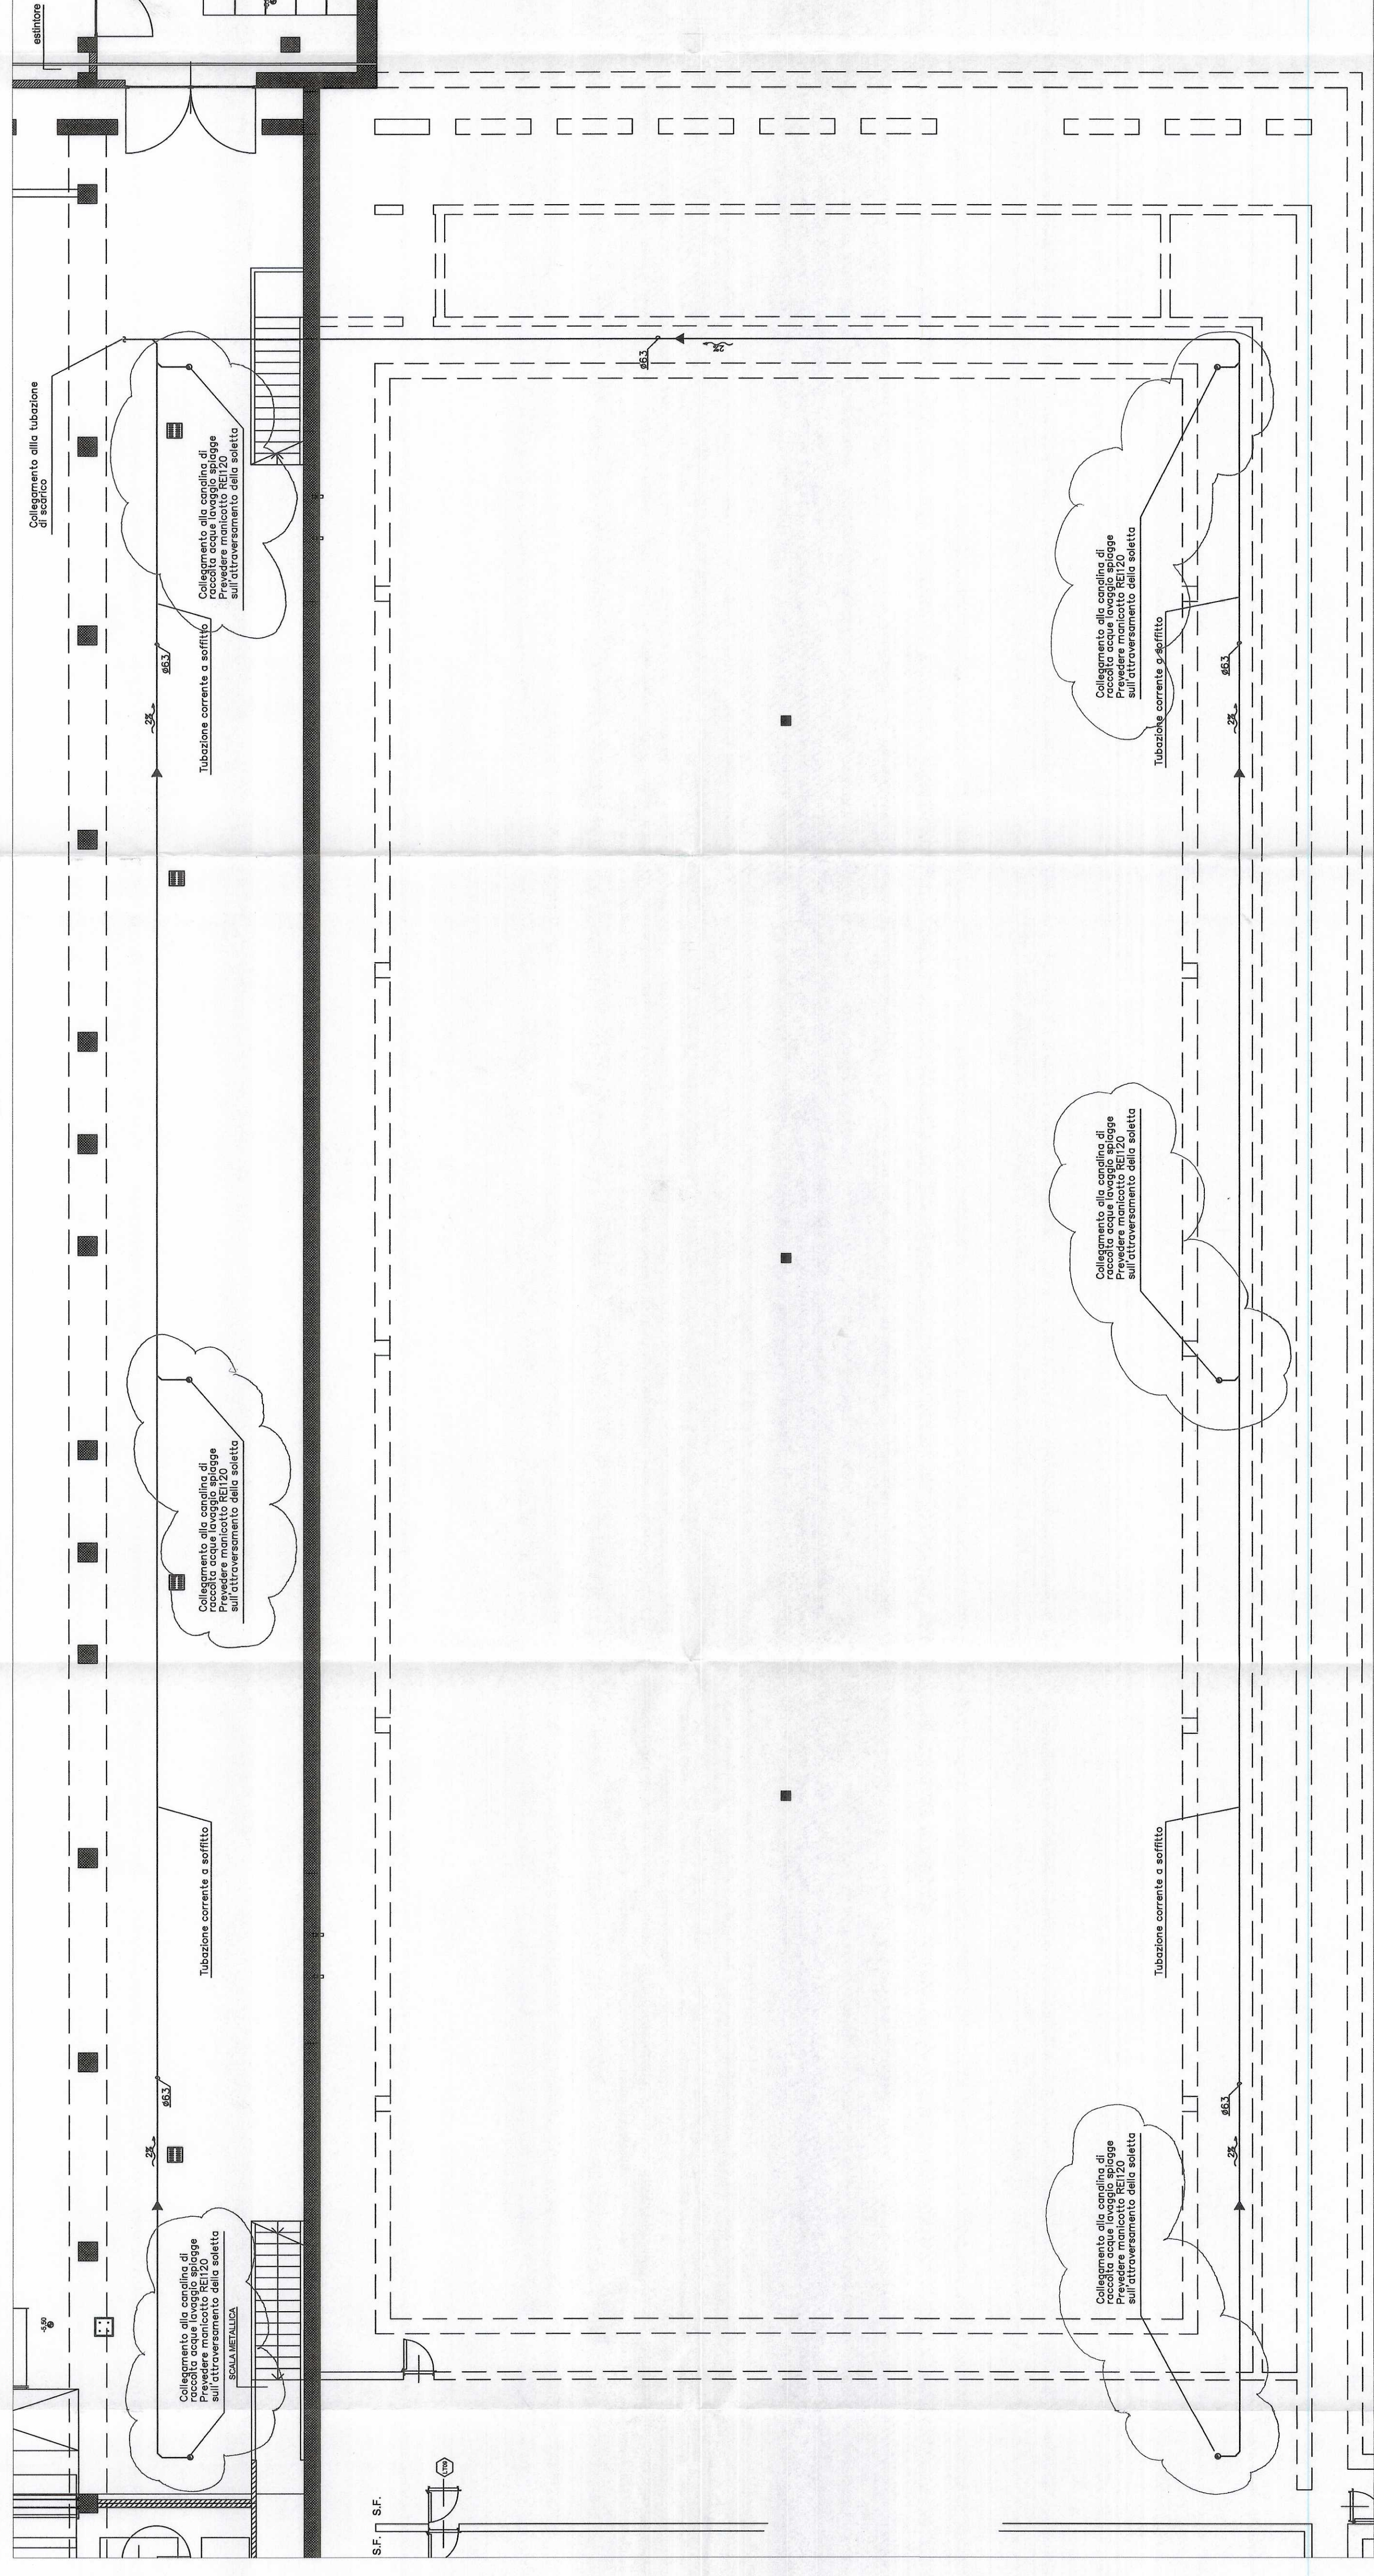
estintore

Collegamento alla tubazione di scarico

Collegamento alla canalina di raccolta acque lavaggio spiagge
Prevedere manicotto REI120 sull'attraversamento della soletta

Tubazione corrente a soffitto

ø63

2%

Collegamento alla canalina di raccolta acque lavaggio spiagge
Prevedere manicotto REI120 sull'attraversamento della soletta

Tubazione corrente a soffitto

ø63

2%

Collegamento alla canalina di raccolta acque lavaggio spiagge
Prevedere manicotto REI120 sull'attraversamento della soletta

SCALA METALLICA

-5.80

S.F. S.F.

ø63

2%

Collegamento alla canalina di raccolta acque lavaggio spiagge
Prevedere manicotto REI120 sull'attraversamento della soletta

Tubazione corrente a soffitto

ø63

2%

Collegamento alla canalina di raccolta acque lavaggio spiagge
Prevedere manicotto REI120 sull'attraversamento della soletta

Tubazione corrente a soffitto

ø63

2%

Collegamento alla canalina di raccolta acque lavaggio spiagge
Prevedere manicotto REI120 sull'attraversamento della soletta